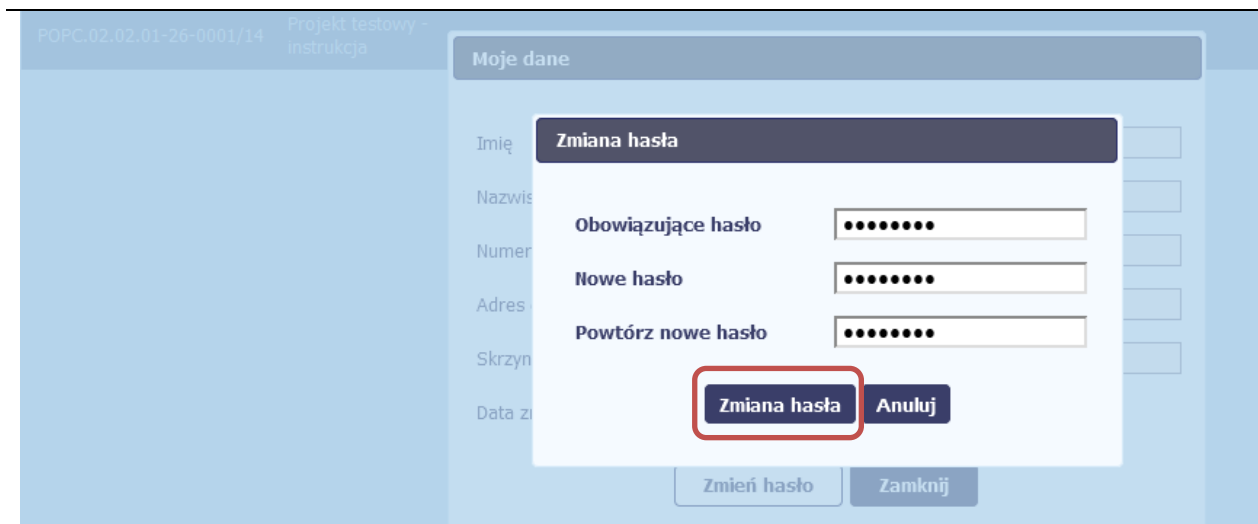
POPC.02.02.01-26-0001/14 Projekt testowy - instrukcja

Moje dane

Imię

Nazwis

Numer

Adres

Skrzyn

Data z

Zmiana hasła

Obowiązujące hasło ••••••••

Nowe hasło ••••••••

Powtórz nowe hasło ••••••••

Zmiana hasła Anuluj

Zmień hasło Zamknij